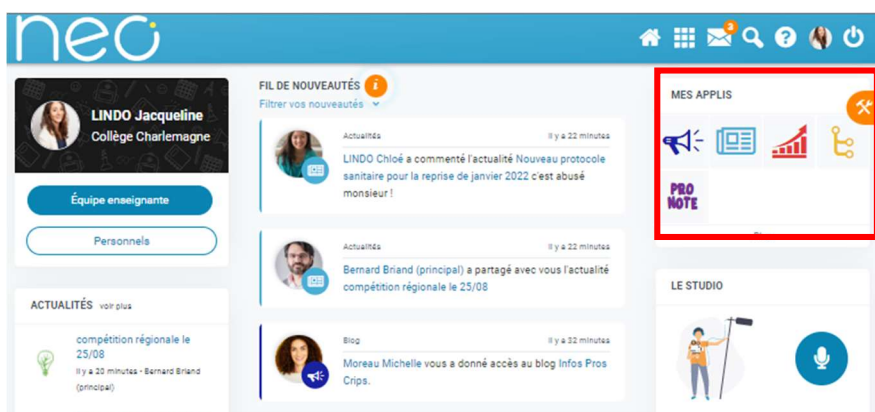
neo

3

LINDO Jacqueline
Collège Charlemagne

Équipe enseignante

Personnels

ACTUALITÉS voir plus

compétition régionale le 25/08
Il y a 20 minutes - Bernard Briand (principal)

FIL DE NOUVEAUTÉS
Filtrer vos nouveautés

Actualités
Il y a 22 minutes
LINDO Chloé a commenté l'actualité Nouveau protocole sanitaire pour la reprise de janvier 2022 c'est abusé monsieur !

Actualités
Il y a 22 minutes
Bernard Briand (principal) a partagé avec vous l'actualité compétition régionale le 25/08

Blog
Il y a 32 minutes
Moreau Michelle vous a donné accès au blog Infos Pros Crips.

MES APPLIS

PRO NOTE

LE STUDIO